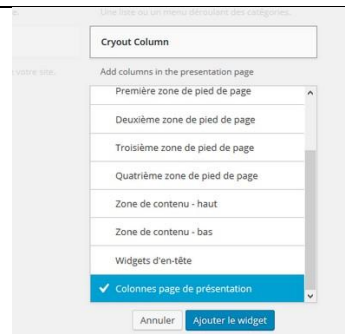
Une liste ou un menu déroulant des catégories.

votre site.

Cryout Column

Add columns in the presentation page

Première zone de pied de page

Deuxième zone de pied de page

Troisième zone de pied de page

Quatrième zone de pied de page

Zone de contenu - haut

Zone de contenu - bas

Widgets d'en-tête

✓ Colonnes page de présentation

Annuler

Ajouter le widget